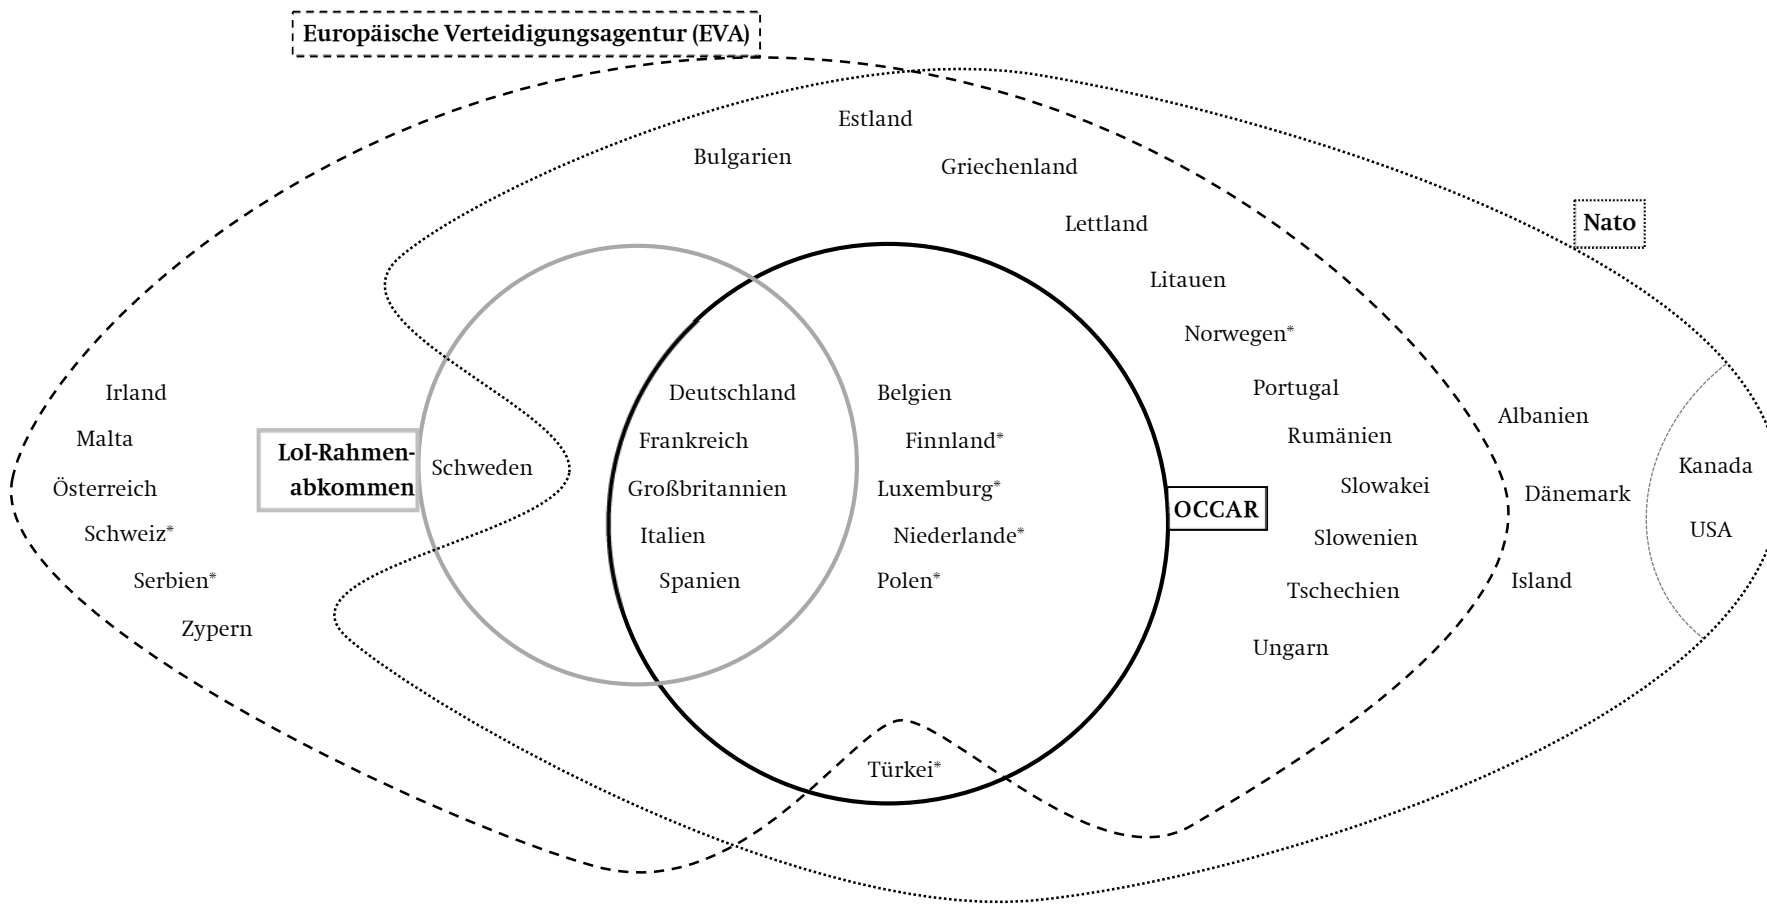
Europäische Verteidigungsagentur (EVA)

Estland

Bulgarien

Griechenland

Lettland

Nato

Litauen

Norwegen*

Irland

Deutschland

Belgien

Portugal

Albanien

Malta

Frankreich

Finnland*

Rumänien

LoI-Rahmenabkommen

Schweden

Kanada

Österreich

Großbritannien

Luxemburg*

Slowakei

Dänemark

OCCAR

Schweiz*

Italien

Niederlande*

Slowenien

USA

Serbien*

Spanien

Polen*

Island

Tschechien

Zypern

Ungarn

Türkei*